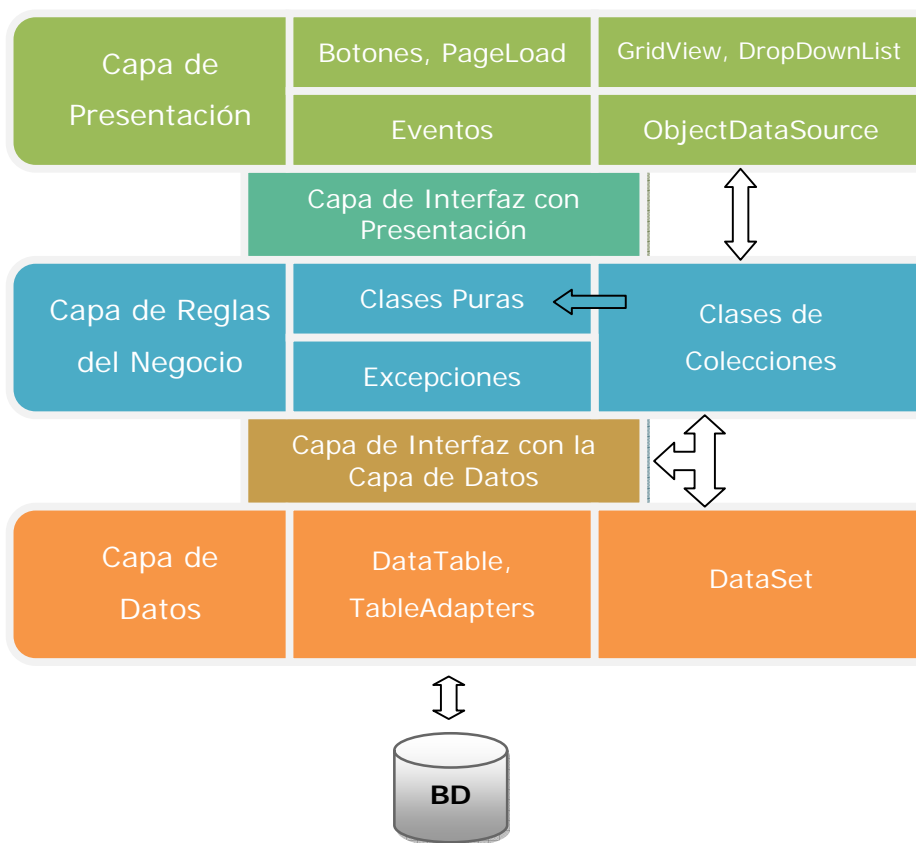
Capa de Presentación

Botones, PageLoad

GridView, DropDownList

Eventos

ObjectDataSource

Capa de Interfaz con Presentación

Capa de Reglas del Negocio

Clases Puras

Clases de Colecciones

Excepciones

Capa de Interfaz con la Capa de Datos

Capa de Datos

DataTable, TableAdapters

DataSet

BD